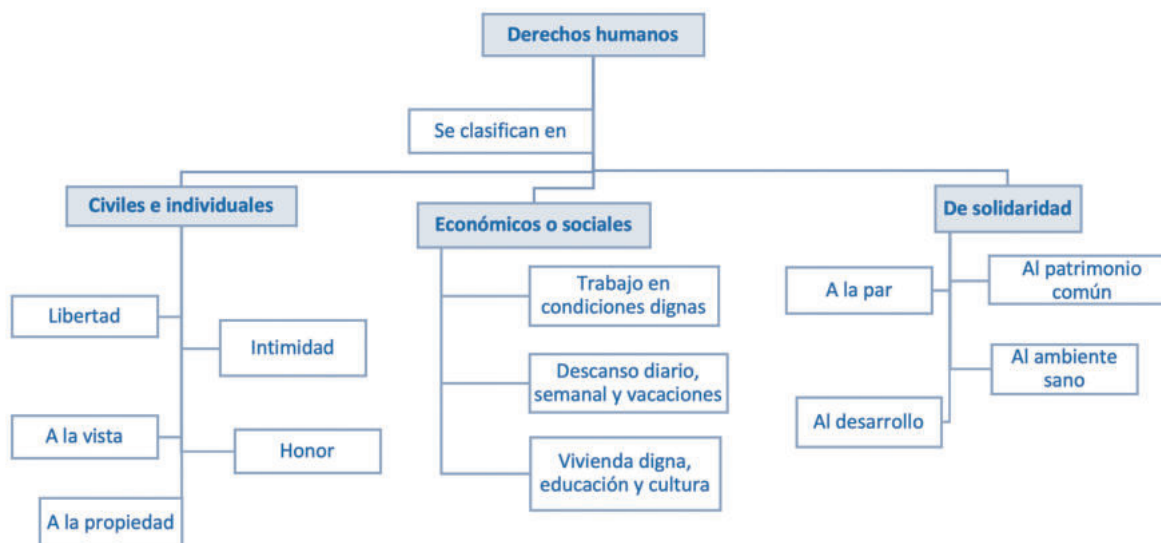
Derechos humanos

Se clasifican en

Civiles e individuales

Libertad

Intimidad

A la vista

Honor

A la propiedad

Económicos o sociales

Trabajo en condiciones dignas

Descanso diario, semanal y vacaciones

Vivienda digna, educación y cultura

De solidaridad

A la par

Al patrimonio común

Al ambiente sano

Al desarrollo